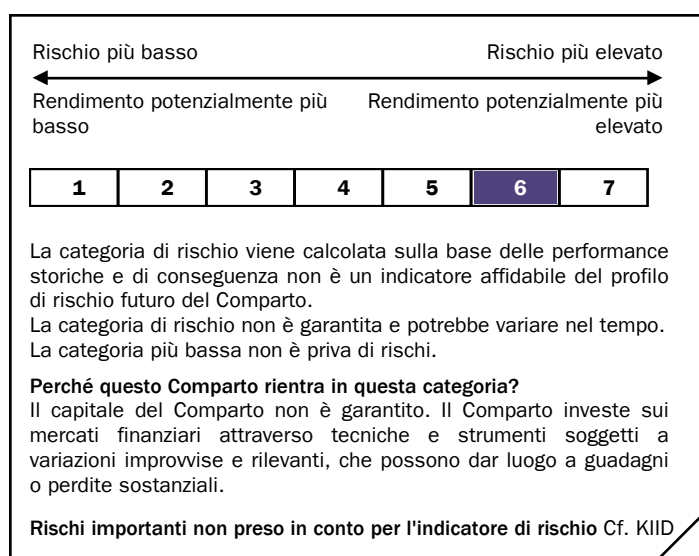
Rischio più basso

Rischio più elevato

Rendimento potenzialmente più basso

Rendimento potenzialmente più elevato

| 1 | 2 | 3 | 4 | 5 | 6 | 7 |
|---|---|---|---|---|---|---|

La categoria di rischio viene calcolata sulla base delle performance storiche e di conseguenza non è un indicatore affidabile del profilo di rischio futuro del Comparto.
La categoria di rischio non è garantita e potrebbe variare nel tempo.
La categoria più bassa non è priva di rischi.

Perché questo Comparto rientra in questa categoria?
Il capitale del Comparto non è garantito. Il Comparto investe sui mercati finanziari attraverso tecniche e strumenti soggetti a variazioni improvvise e rilevanti, che possono dar luogo a guadagni o perdite sostanziali.

Rischi importanti non preso in conto per l'indicatore di rischio Cf. KIID